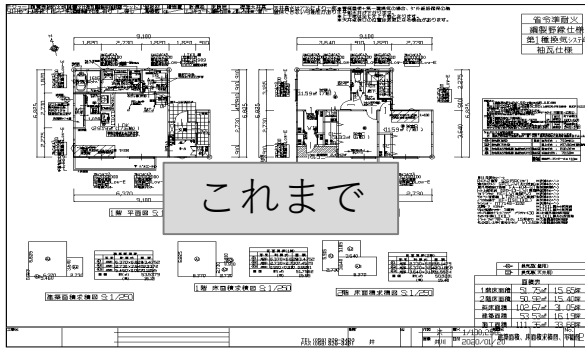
これまで

9,100

9,100

6,825

6,825

1階 平面図 S1/

2階 床面積求積図 S1/250

建築面積求積図 S1/250

1階 床面積求積図 S1/250

面積表

1階床面積 51.34㎡ 15.53坪

2階床面積 50.92㎡ 15.40坪

延床面積 102.26㎡ 30.93坪

建築面積 53.53㎡ 16.19坪

敷地面積 111.35㎡ 33.68坪

省令準耐火

長期優良住宅

第1種換気システム

袖瓦仕様

1/100

2020/01/29

TEL (0581) 22-3430